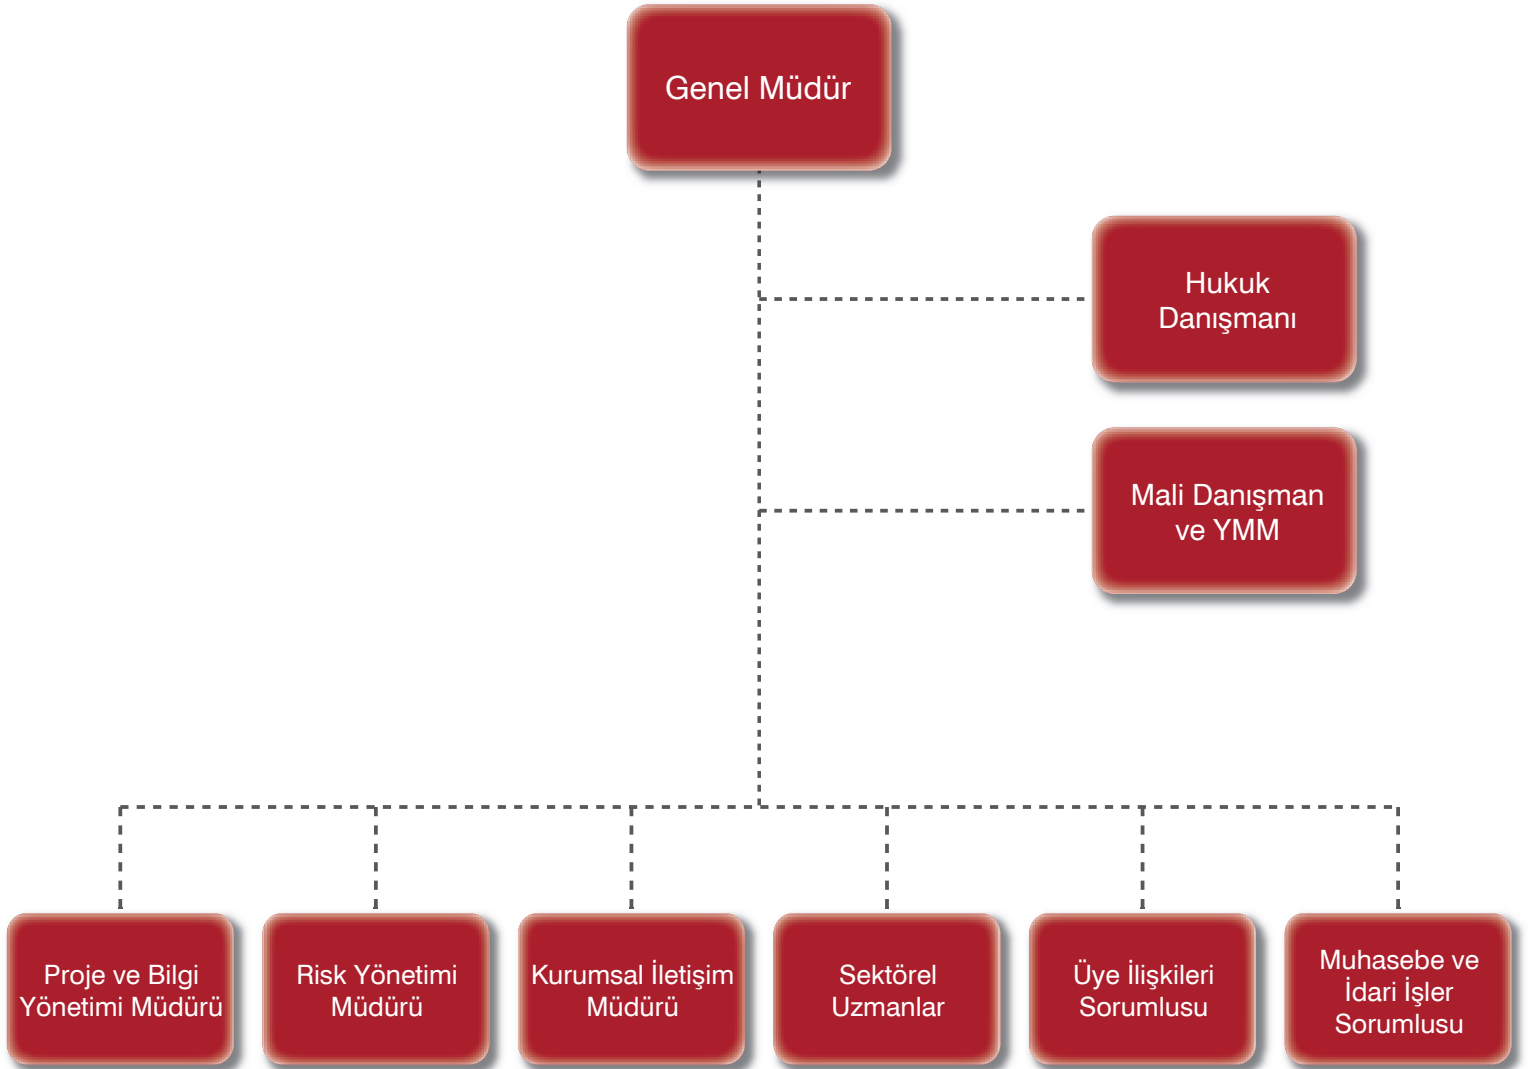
Genel Müdür

Hukuk Danışmanı

Mali Danışman ve YMM

Proje ve Bilgi Yönetimi Müdürü

Risk Yönetimi Müdürü

Kurumsal İletişim Müdürü

Sektörel Uzmanlar

Üye İlişkileri Sorumlusu

Muhasebe ve İdari İşler Sorumlusu